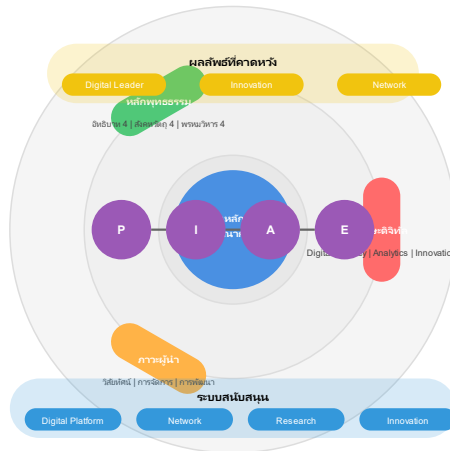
ผลลัพธ์ที่คาดหวัง

Digital Leader

Innovation

Network

หลักพุทธธรรม

อิทธิบาท 4 | สังคหวัตถุ 4 | พรหมวิหาร 4

P

I

A

E

หลัก

นา

ดิจิทัล

Digital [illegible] | Analytics | Innovation

ภาวะผู้นำ

วิสัยทัศน์ | การจัดการ | การพัฒนา

ระบบสนับสนุน

Digital Platform

Network

Research

Innovation